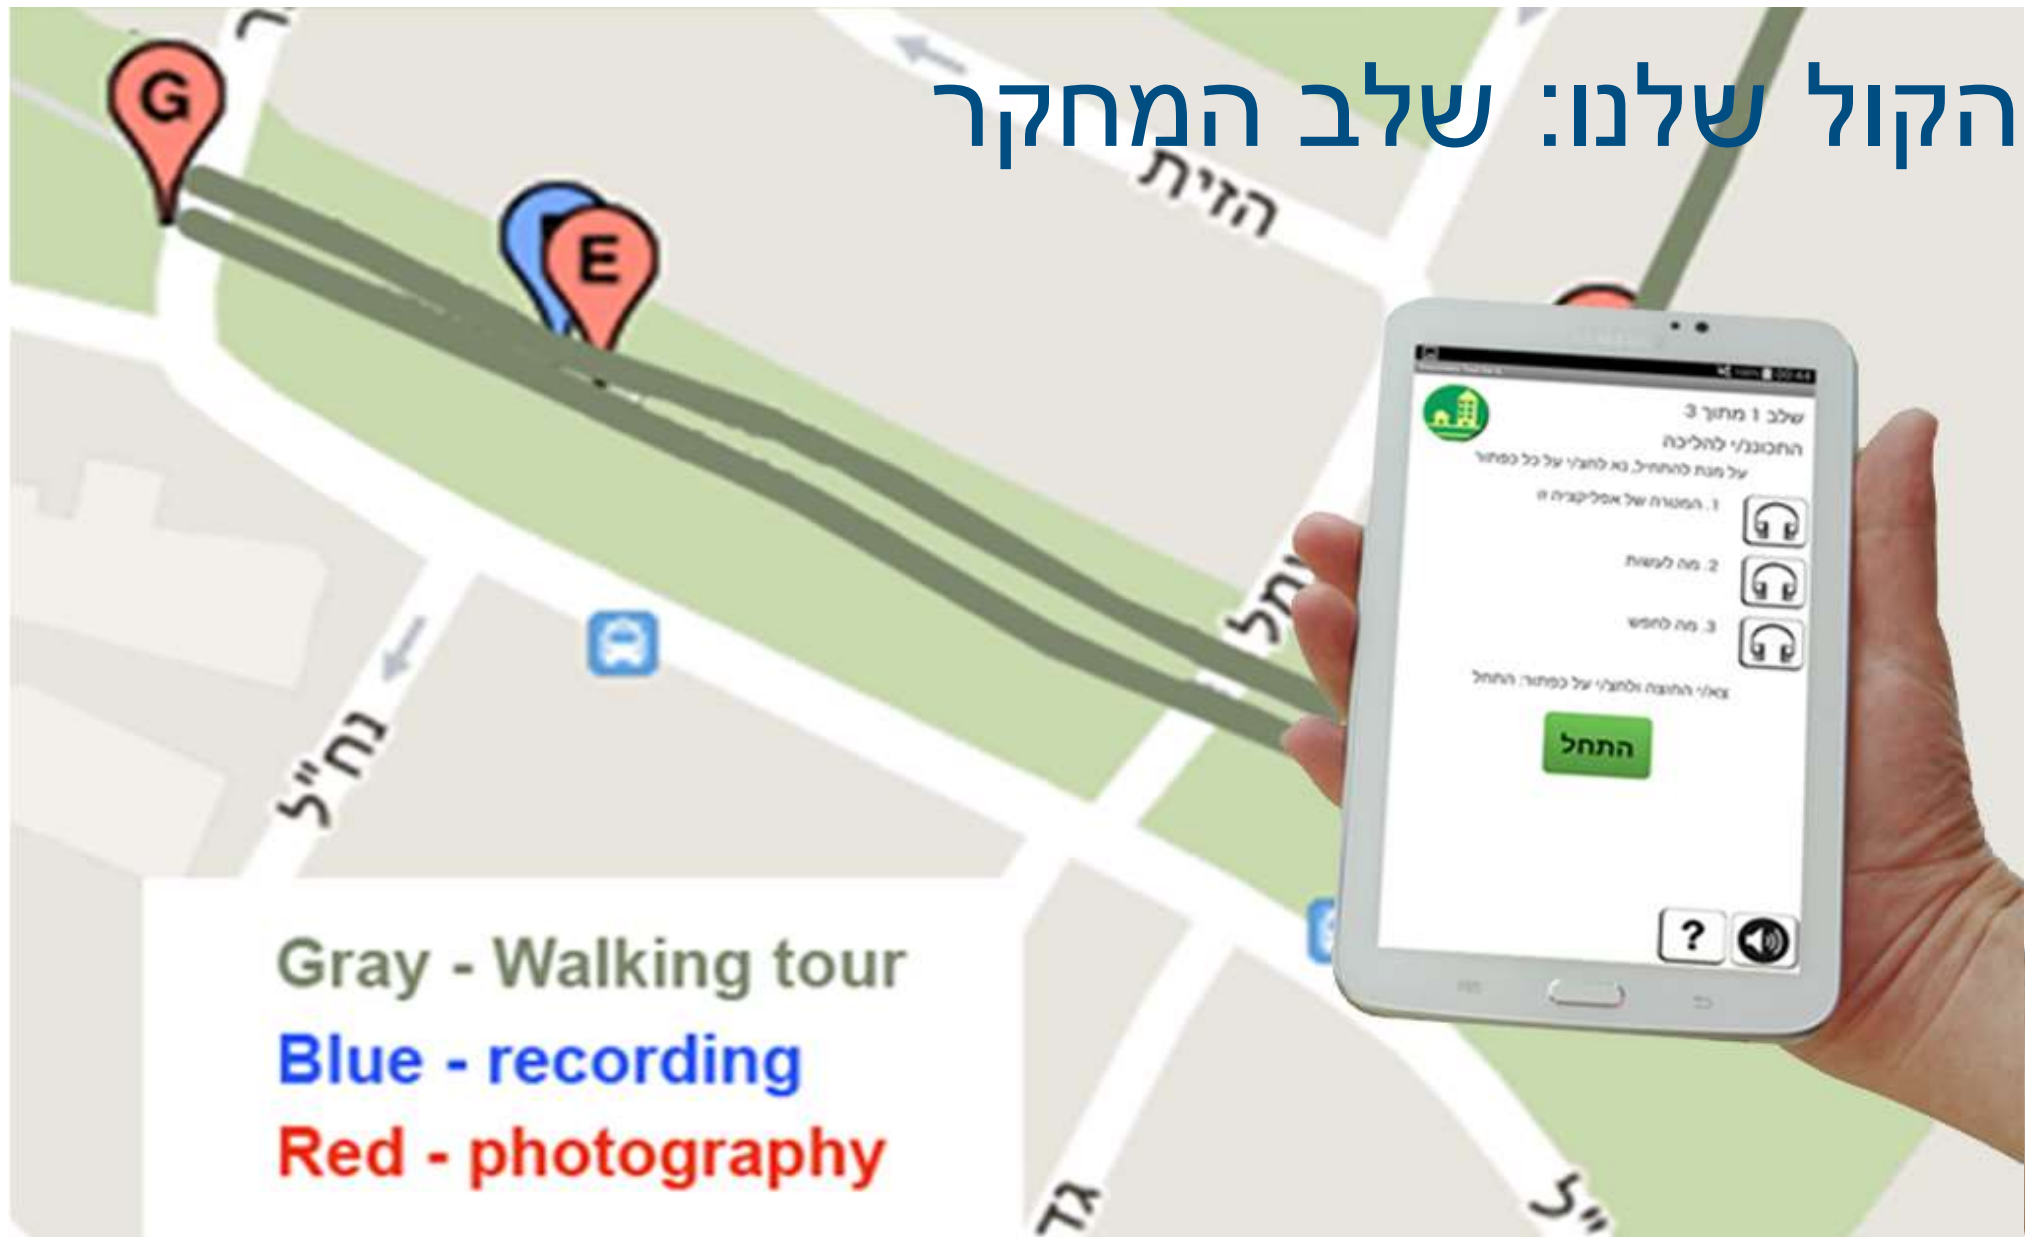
הקול שלנו: שלב המחקר

G
E

הזית
נחל
נח"ל
גד

שלב 1 מתוך 3
התכוננ/י להליכה
על מנת להתחיל, נא לחצ/י על כל כפתור
1. המטרה של אפליקציה זו
2. מה לעשות
3. מה לחפש
צא/י החוצה ולחצ/י על כפתור התחל
התחל
?

Gray - Walking tour
Blue - recording
Red - photography